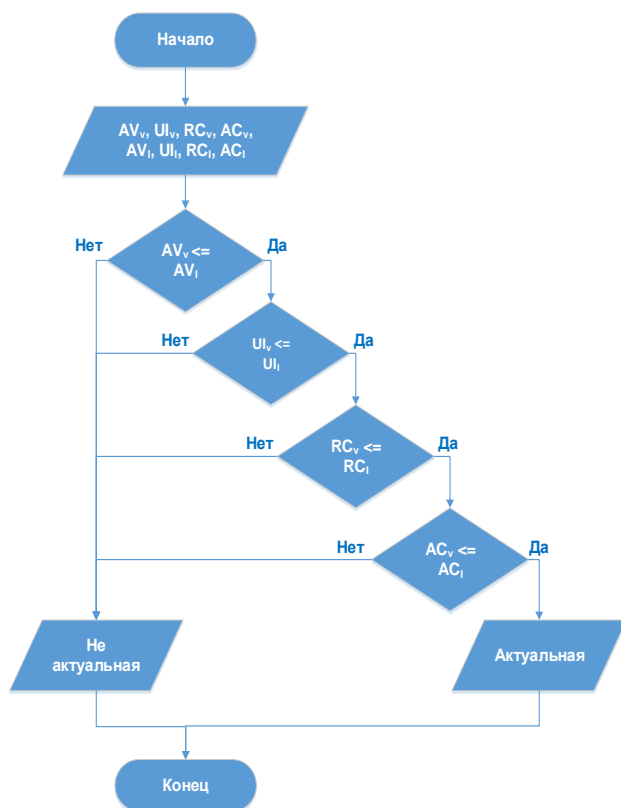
Начало

$AV_v$, $UI_v$, $RC_v$, $AC_v$, $AV_l$, $UI_l$, $RC_l$, $AC_l$

Нет

$AV_v <= AV_l$

Да

Нет

$UI_v <= UI_l$

Да

Нет

$RC_v <= RC_l$

Да

Нет

$AC_v <= AC_l$

Да

Не актуальная

Актуальная

Конец